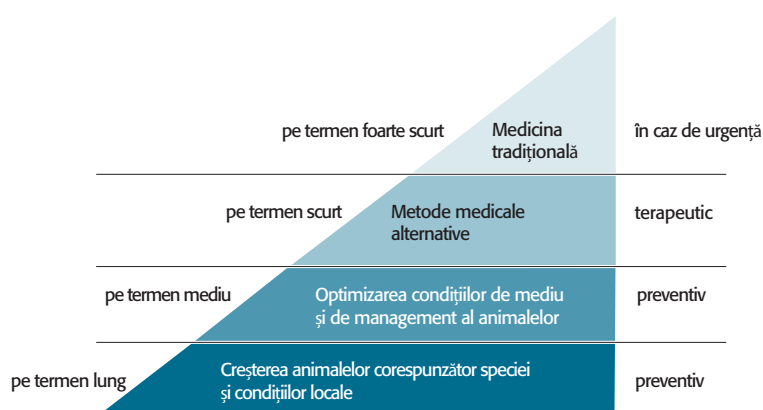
pe termen foarte scurt

Medicina tradițională

în caz de urgență

pe termen scurt

Metode medicale alternative

terapeutic

pe termen mediu

Optimizarea condițiilor de mediu și de management al animalelor

preventiv

pe termen lung

Creșterea animalelor corespunzător speciei și condițiilor locale

preventiv